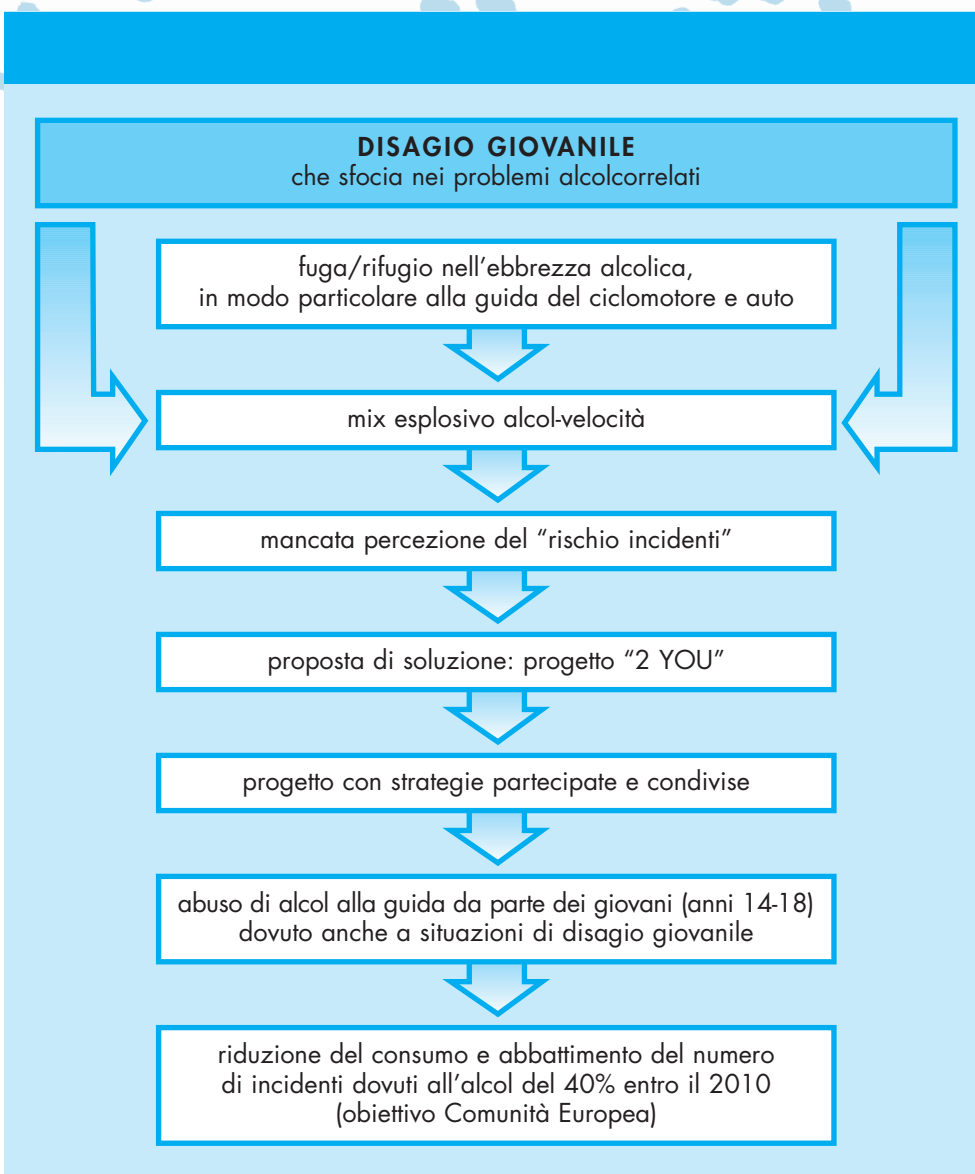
DISAGIO GIOVANILE
che sfocia nei problemi alcolcorrelati

fuga/rifugio nell'ebbrezza alcolica, in modo particolare alla guida del ciclomotore e auto

mix esplosivo alcol-velocità

mancata percezione del "rischio incidenti"

proposta di soluzione: progetto "2 YOU"

progetto con strategie partecipate e condivise

abuso di alcol alla guida da parte dei giovani (anni 14-18) dovuto anche a situazioni di disagio giovanile

riduzione del consumo e abbattimento del numero di incidenti dovuti all'alcol del 40% entro il 2010 (obiettivo Comunità Europea)